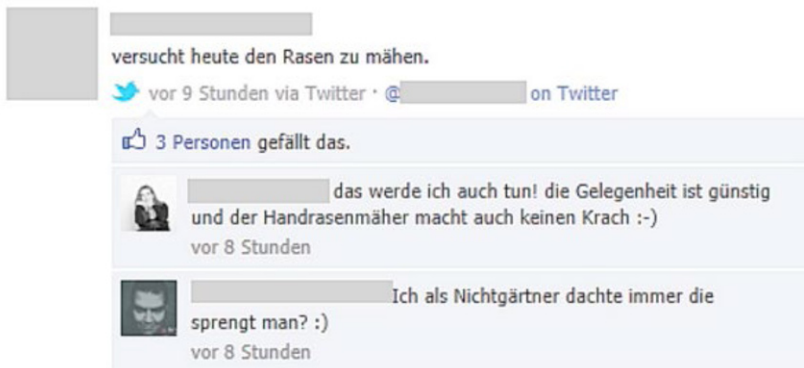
versucht heute den Rasen zu mähen.

vor 9 Stunden via Twitter · @ on Twitter

3 Personen gefällt das.

das werde ich auch tun! die Gelegenheit ist günstig und der Handrasenmäher macht auch keinen Krach :-)
vor 8 Stunden

Ich als Nichtgärtner dachte immer die sprengt man? :)
vor 8 Stunden